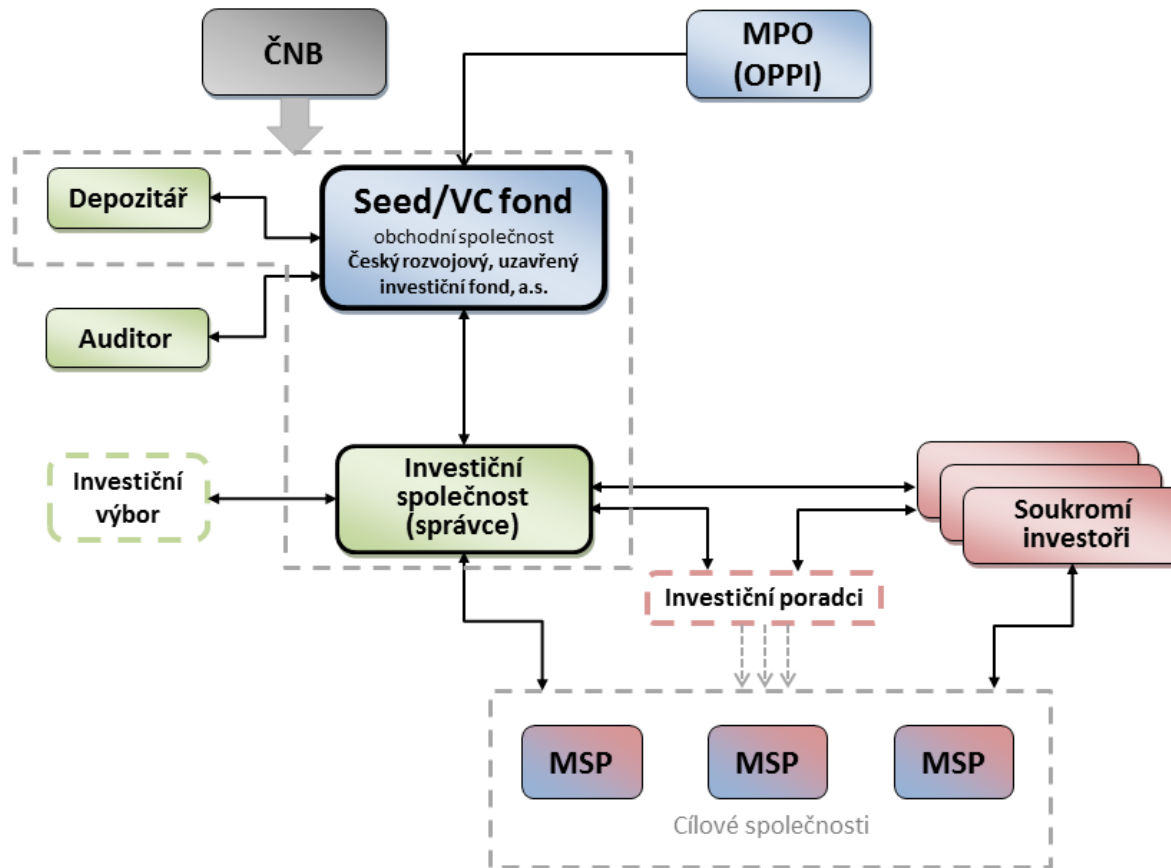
ČNB

MPO
(OPPI)

Depozitář

Seed/VC fond
obchodní společnost
Český rozvojový, uzavřený investiční fond, a.s.

Auditor

Investiční výbor

Investiční společnost (správce)

Soukromí investoři

Investiční poradci

MSP

MSP

MSP

Cílové společnosti